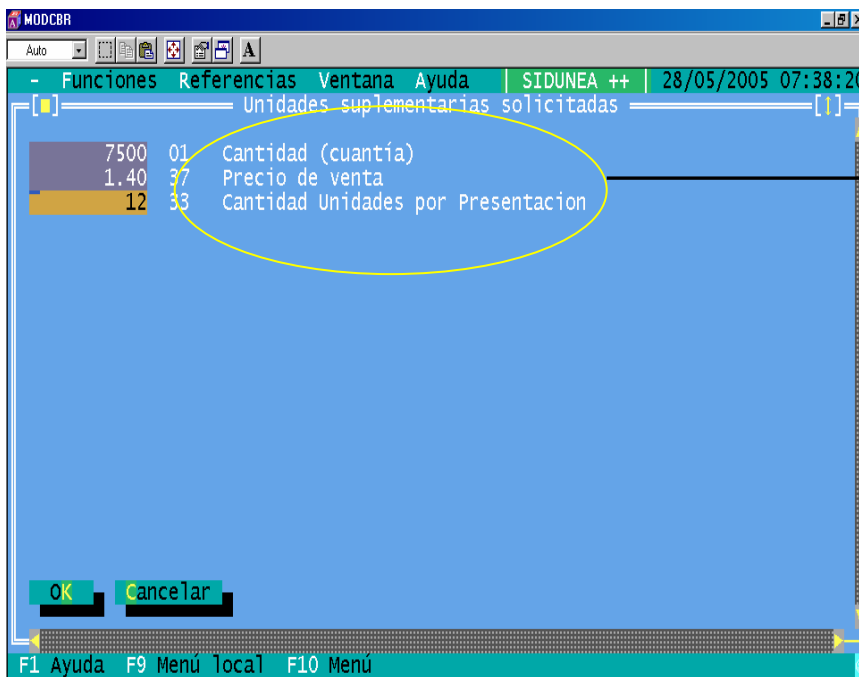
MODCBR

Auto

A

- Funciones Referencias Ventana Ayuda | SIDUNEA ++ | 28/05/2005 07:38:2

Unidades suplementarias solicitadas

7500 01 Cantidad (cuantía)
1.40 37 Precio de venta
12 33 Cantidad Unidades por Presentacion

OK Cancelar

F1 Ayuda F9 Menú local F10 Menú